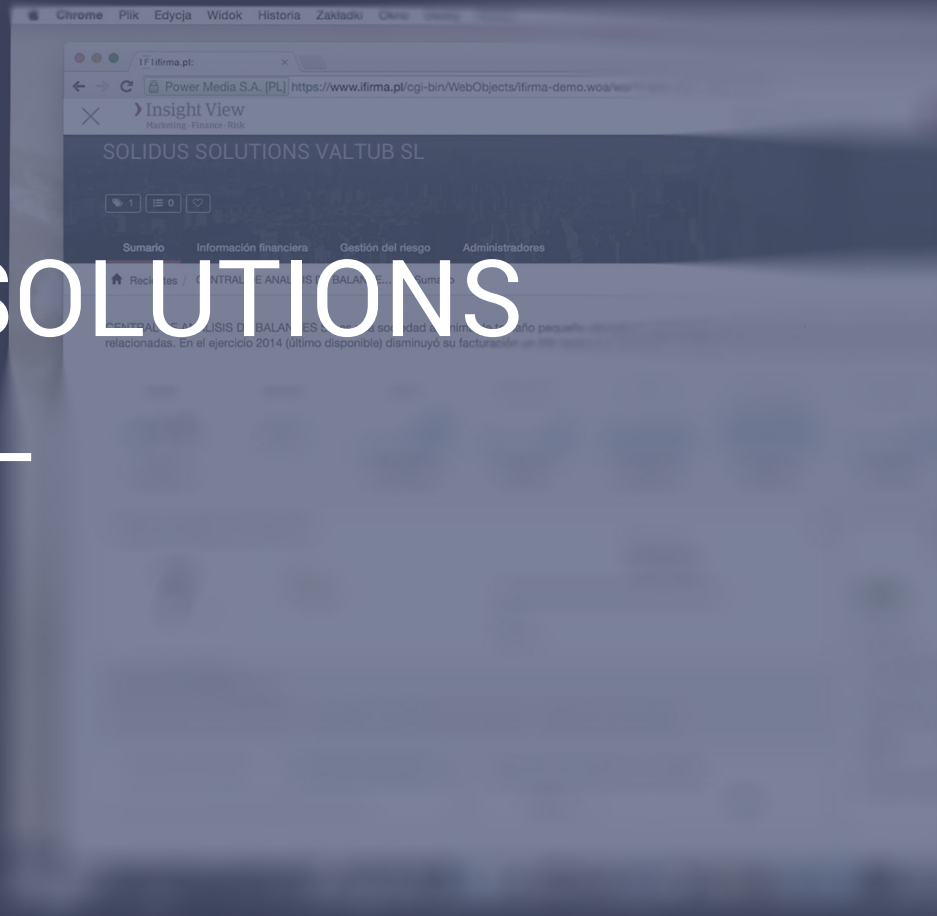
Chrome Plik Edycja Widok Historia Zakładki

ifirma.pl:

Power Media S.A. [PL] https://www.ifirma.pl/cgi-bin/WebObjects/ifirma-demo.woa/

Insight View
Marketing · Finance · Risk

SOLIDUS SOLUTIONS VALTUB SL

1 0

Sumario Información financiera Gestión del riesgo Administradores

Recientes / CENTRAL DE ANALISIS DE BALANCES / Sumario

SOLUTIONS

CENTRAL DE ANALISIS DE BALANCES es una sociedad anónima de tamaño pequeño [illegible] relacionadas. En el ejercicio 2014 (último disponible) disminuyó su facturación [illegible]